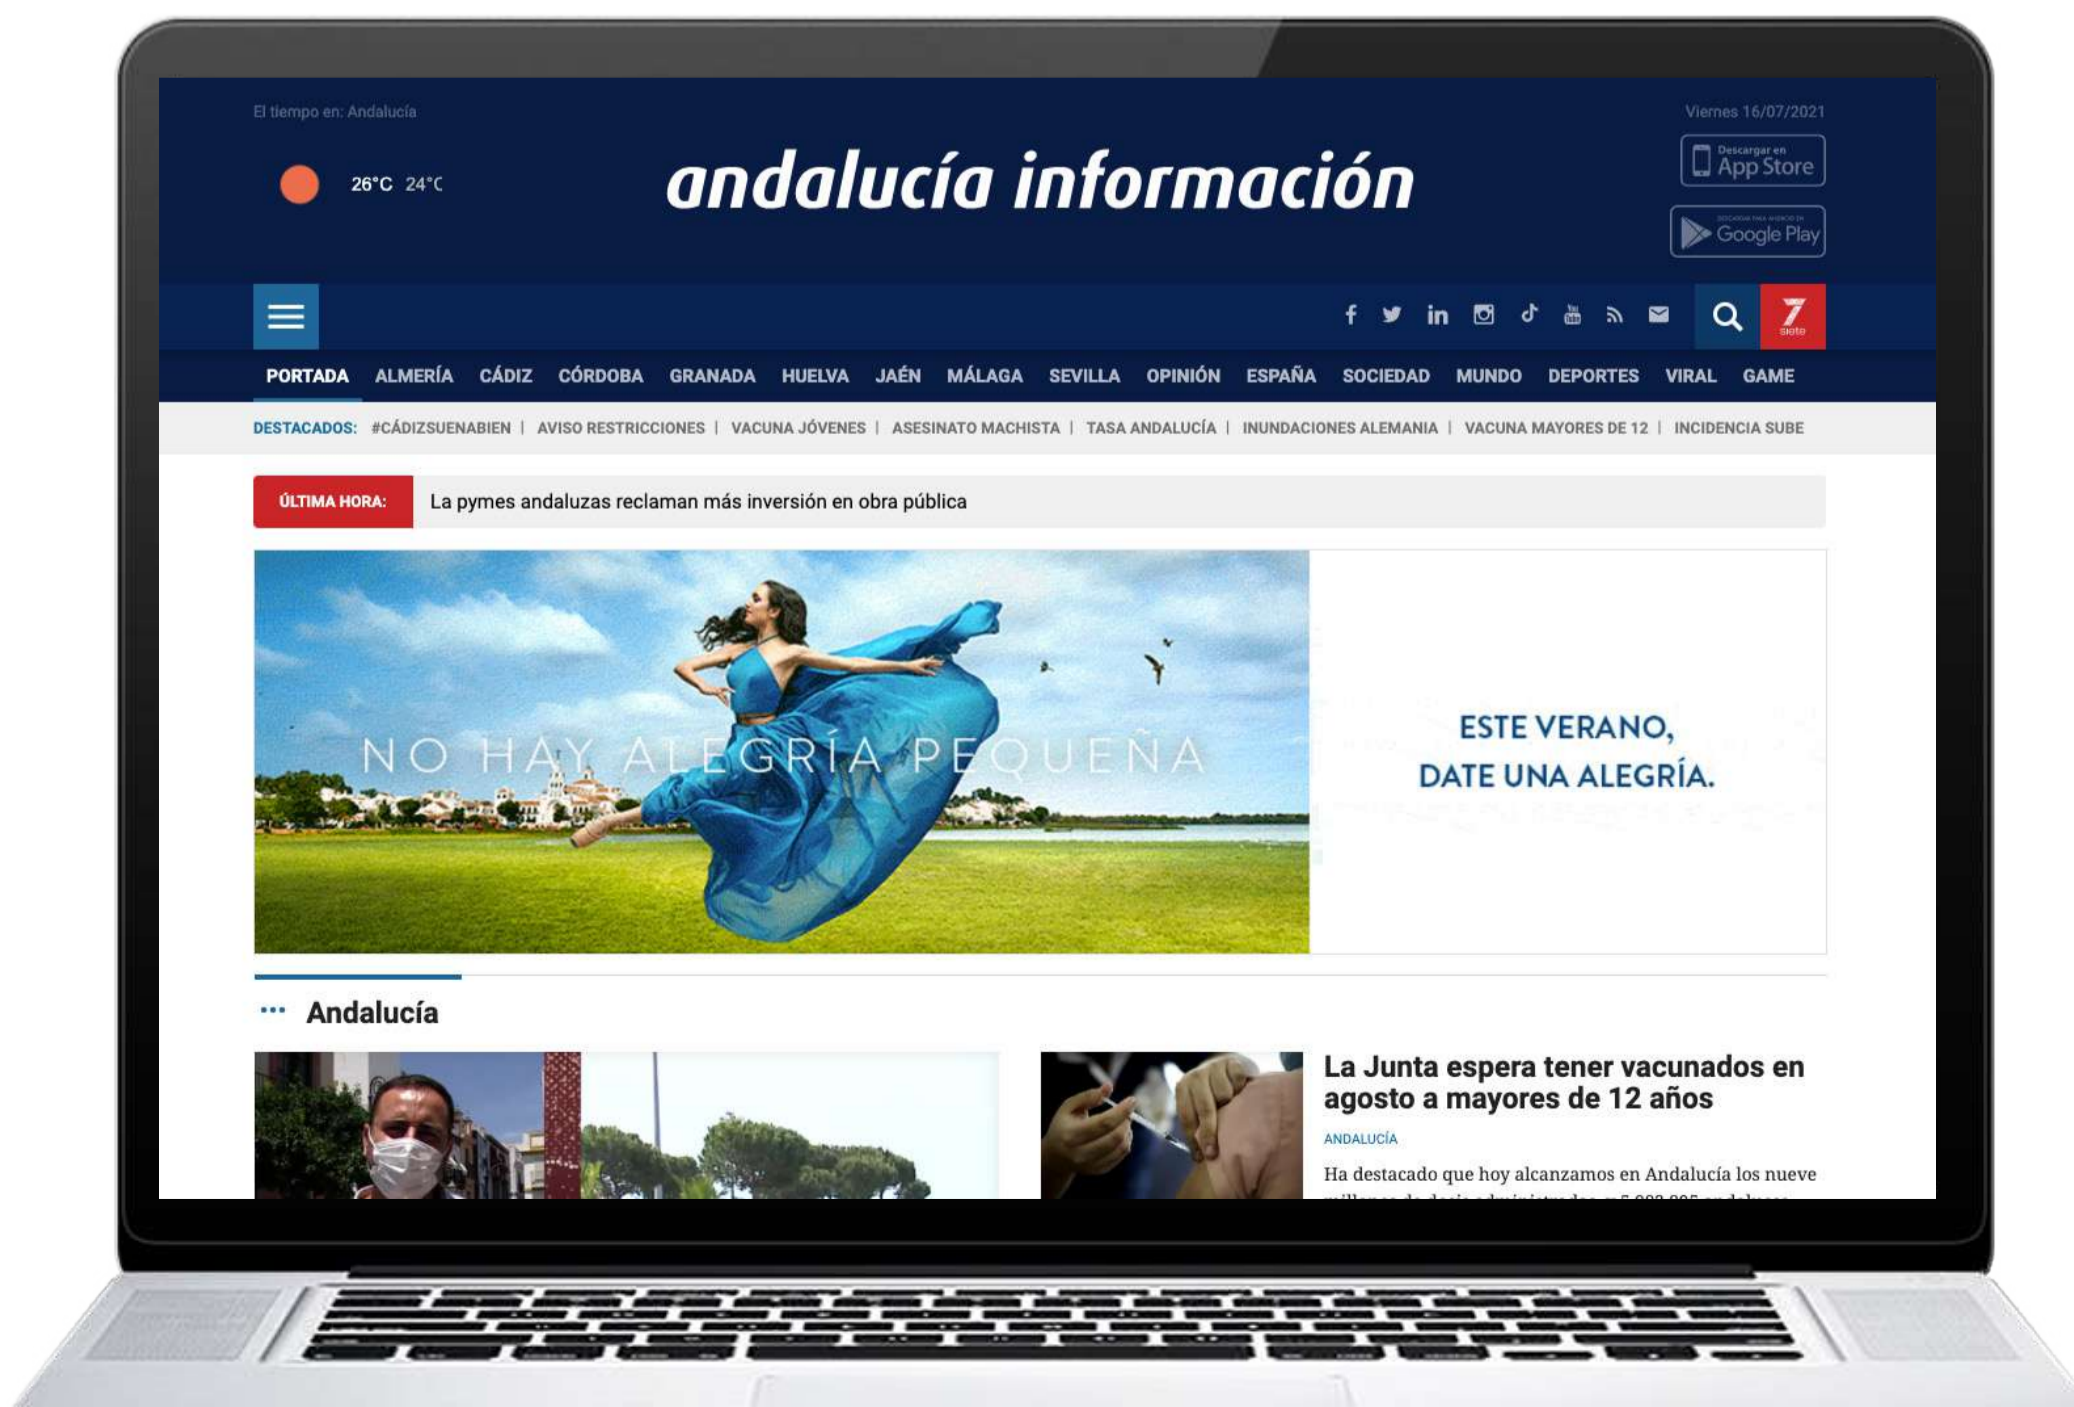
El tiempo en: Andalucía

Viernes 16/07/2021

26°C 24°C

andalucía información

Descargar en App Store

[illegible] Google Play

7 siete

PORTADA ALMERÍA CÁDIZ CÓRDOBA GRANADA HUELVA JAÉN MÁLAGA SEVILLA OPINIÓN ESPAÑA SOCIEDAD MUNDO DEPORTES VIRAL GAME

DESTACADOS: #CÁDIZSUENABIEN | AVISO RESTRICCIONES | VACUNA JÓVENES | ASESINATO MACHISTA | TASA ANDALUCÍA | INUNDACIONES ALEMANIA | VACUNA MAYORES DE 12 | INCIDENCIA SUBE

ÚLTIMA HORA: La pymes andaluzas reclaman más inversión en obra pública

NO HAY ALEGRÍA PEQUEÑA

ESTE VERANO, DATE UNA ALEGRÍA.

Andalucía

La Junta espera tener vacunados en agosto a mayores de 12 años

ANDALUCÍA

Ha destacado que hoy alcanzamos en Andalucía los nueve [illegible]